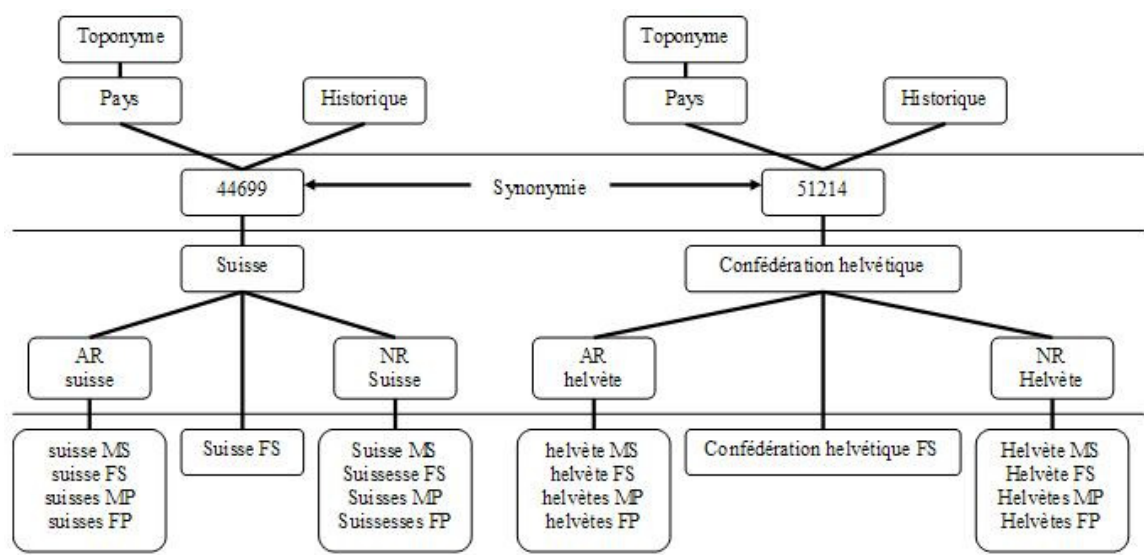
Toponyme

Pays

Historique

44699

Synonymie

51214

Suisse

AR
suisse

suisse MS
suisse FS
suisses MP
suisses FP

Suisse FS

NR
Suisse

Suisse MS
Suissesse FS
Suisses MP
Suissesses FP

Toponyme

Pays

Historique

Confédération helvétique

AR
helvète

helvète MS
helvète FS
helvètes MP
helvètes FP

Confédération helvétique FS

NR
Helvète

Helvète MS
Helvète FS
Helvètes MP
Helvètes FP